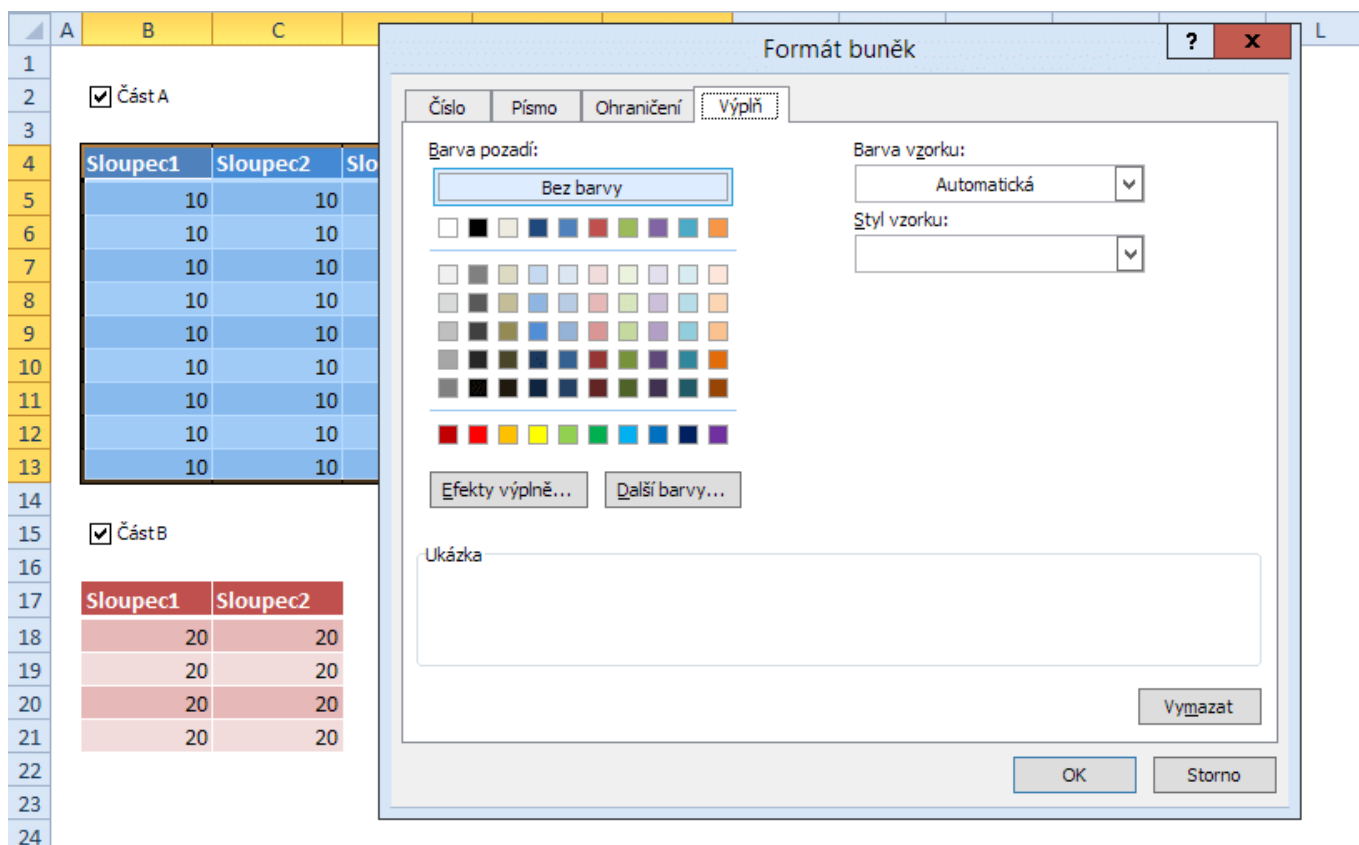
A B C L

1
2 ☑ Část A
3
4

| Sloupec1 | Sloupec2 | Slo |
|---|---|---|
| 10 | 10 | |
| 10 | 10 | |
| 10 | 10 | |
| 10 | 10 | |
| 10 | 10 | |
| 10 | 10 | |
| 10 | 10 | |
| 10 | 10 | |
| 10 | 10 | |

14
15 ☑ Část B
16

| Sloupec1 | Sloupec2 |
|---|---|
| 20 | 20 |
| 20 | 20 |
| 20 | 20 |
| 20 | 20 |

22
23
24

Formát buněk
?
x

Číslo Písmo Ohraničení Výplň

Barva pozadí:
Bez barvy

Efekty výplně... Další barvy...

Barva vzorku:
Automatická
Styl vzorku:

Ukázka

Vymazat

OK Storno